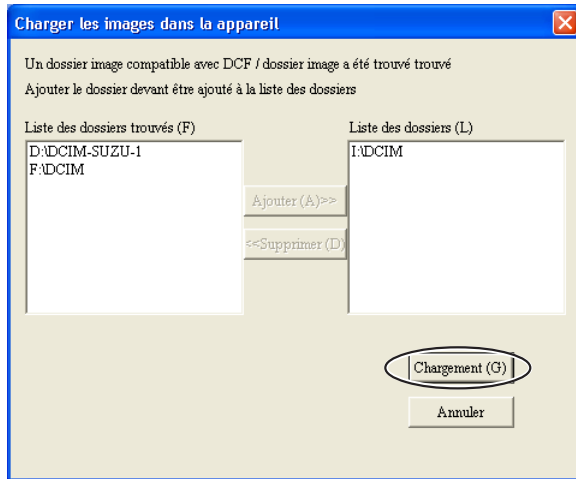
Charger les images dans la appareil

Un dossier image compatible avec DCF / dossier image a été trouvé trouvé

Ajouter le dossier devant être ajouté à la liste des dossiers

Liste des dossiers trouvés (F)

D:\DCIM-SUZU-1
F:\DCIM

Ajouter (A)>>

<<Supprimer (D)

Liste des dossiers (L)

I:\DCIM

Chargement (G)

Annuler